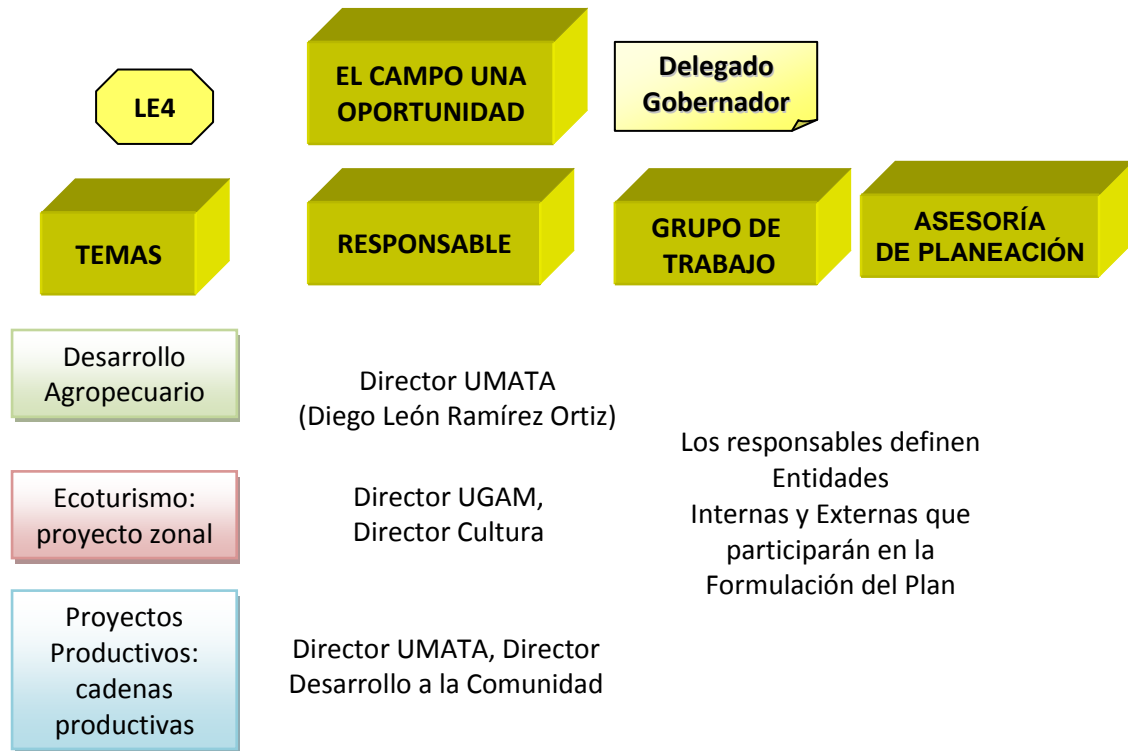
LE4

EL CAMPO UNA OPORTUNIDAD

Delegado Gobernador

TEMAS

RESPONSABLE

GRUPO DE TRABAJO

ASESORÍA DE PLANEACIÓN

Desarrollo Agropecuario

Director UMATA (Diego León Ramírez Ortiz)

Los responsables definen Entidades Internas y Externas que participarán en la Formulación del Plan

Ecoturismo: proyecto zonal

Director UGAM, Director Cultura

Proyectos Productivos: cadenas productivas

Director UMATA, Director Desarrollo a la Comunidad